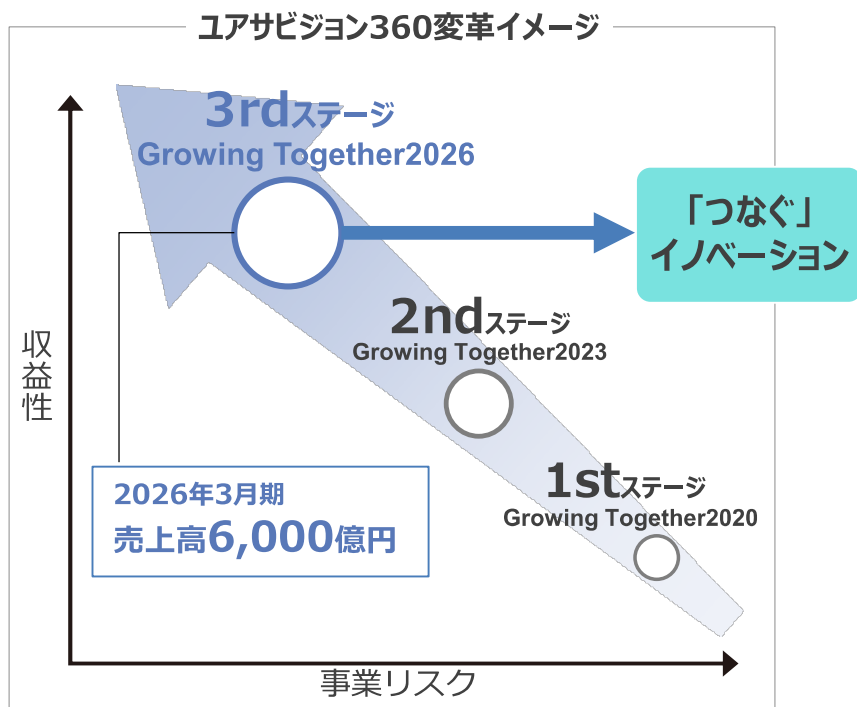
ユアサビジョン360変革イメージ

3rdステージ
Growing Together2026

「つなぐ」
イノベーション

2ndステージ
Growing Together2023

収益性

1stステージ
Growing Together2020

2026年3月期
売上高6,000億円

事業リスク